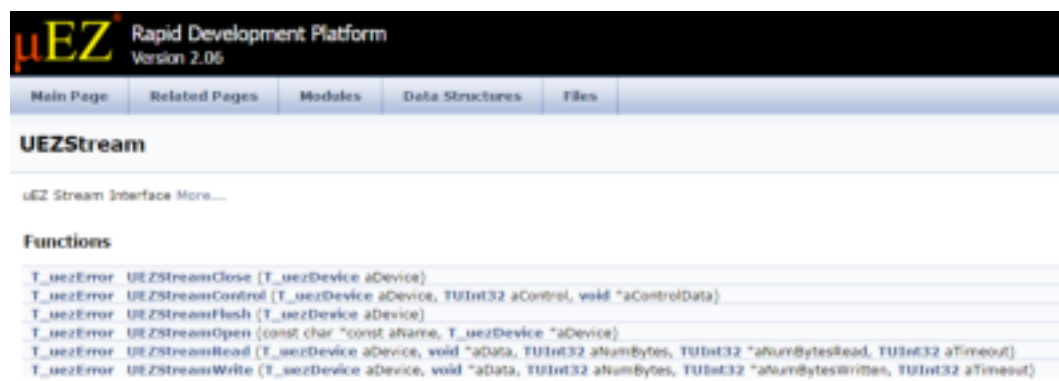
µEZ®

Rapid Development Platform
Version 2.06

Main Page | Related Pages | Modules | Data Structures | Files

UEZStream

uEZ Stream Interface More...

Functions

T_uezError UEZStreamClose (T_uezDevice aDevice)
T_uezError UEZStreamControl (T_uezDevice aDevice, TUInt32 aControl, void *aControlData)
T_uezError UEZStreamFlush (T_uezDevice aDevice)
T_uezError UEZStreamOpen (const char *const aName, T_uezDevice *aDevice)
T_uezError UEZStreamRead (T_uezDevice aDevice, void *aData, TUInt32 aNumBytes, TUInt32 *aNumBytesRead, TUInt32 aTimeout)
T_uezError UEZStreamWrite (T_uezDevice aDevice, void *aData, TUInt32 aNumBytes, TUInt32 *aNumBytesWritten, TUInt32 aTimeout)